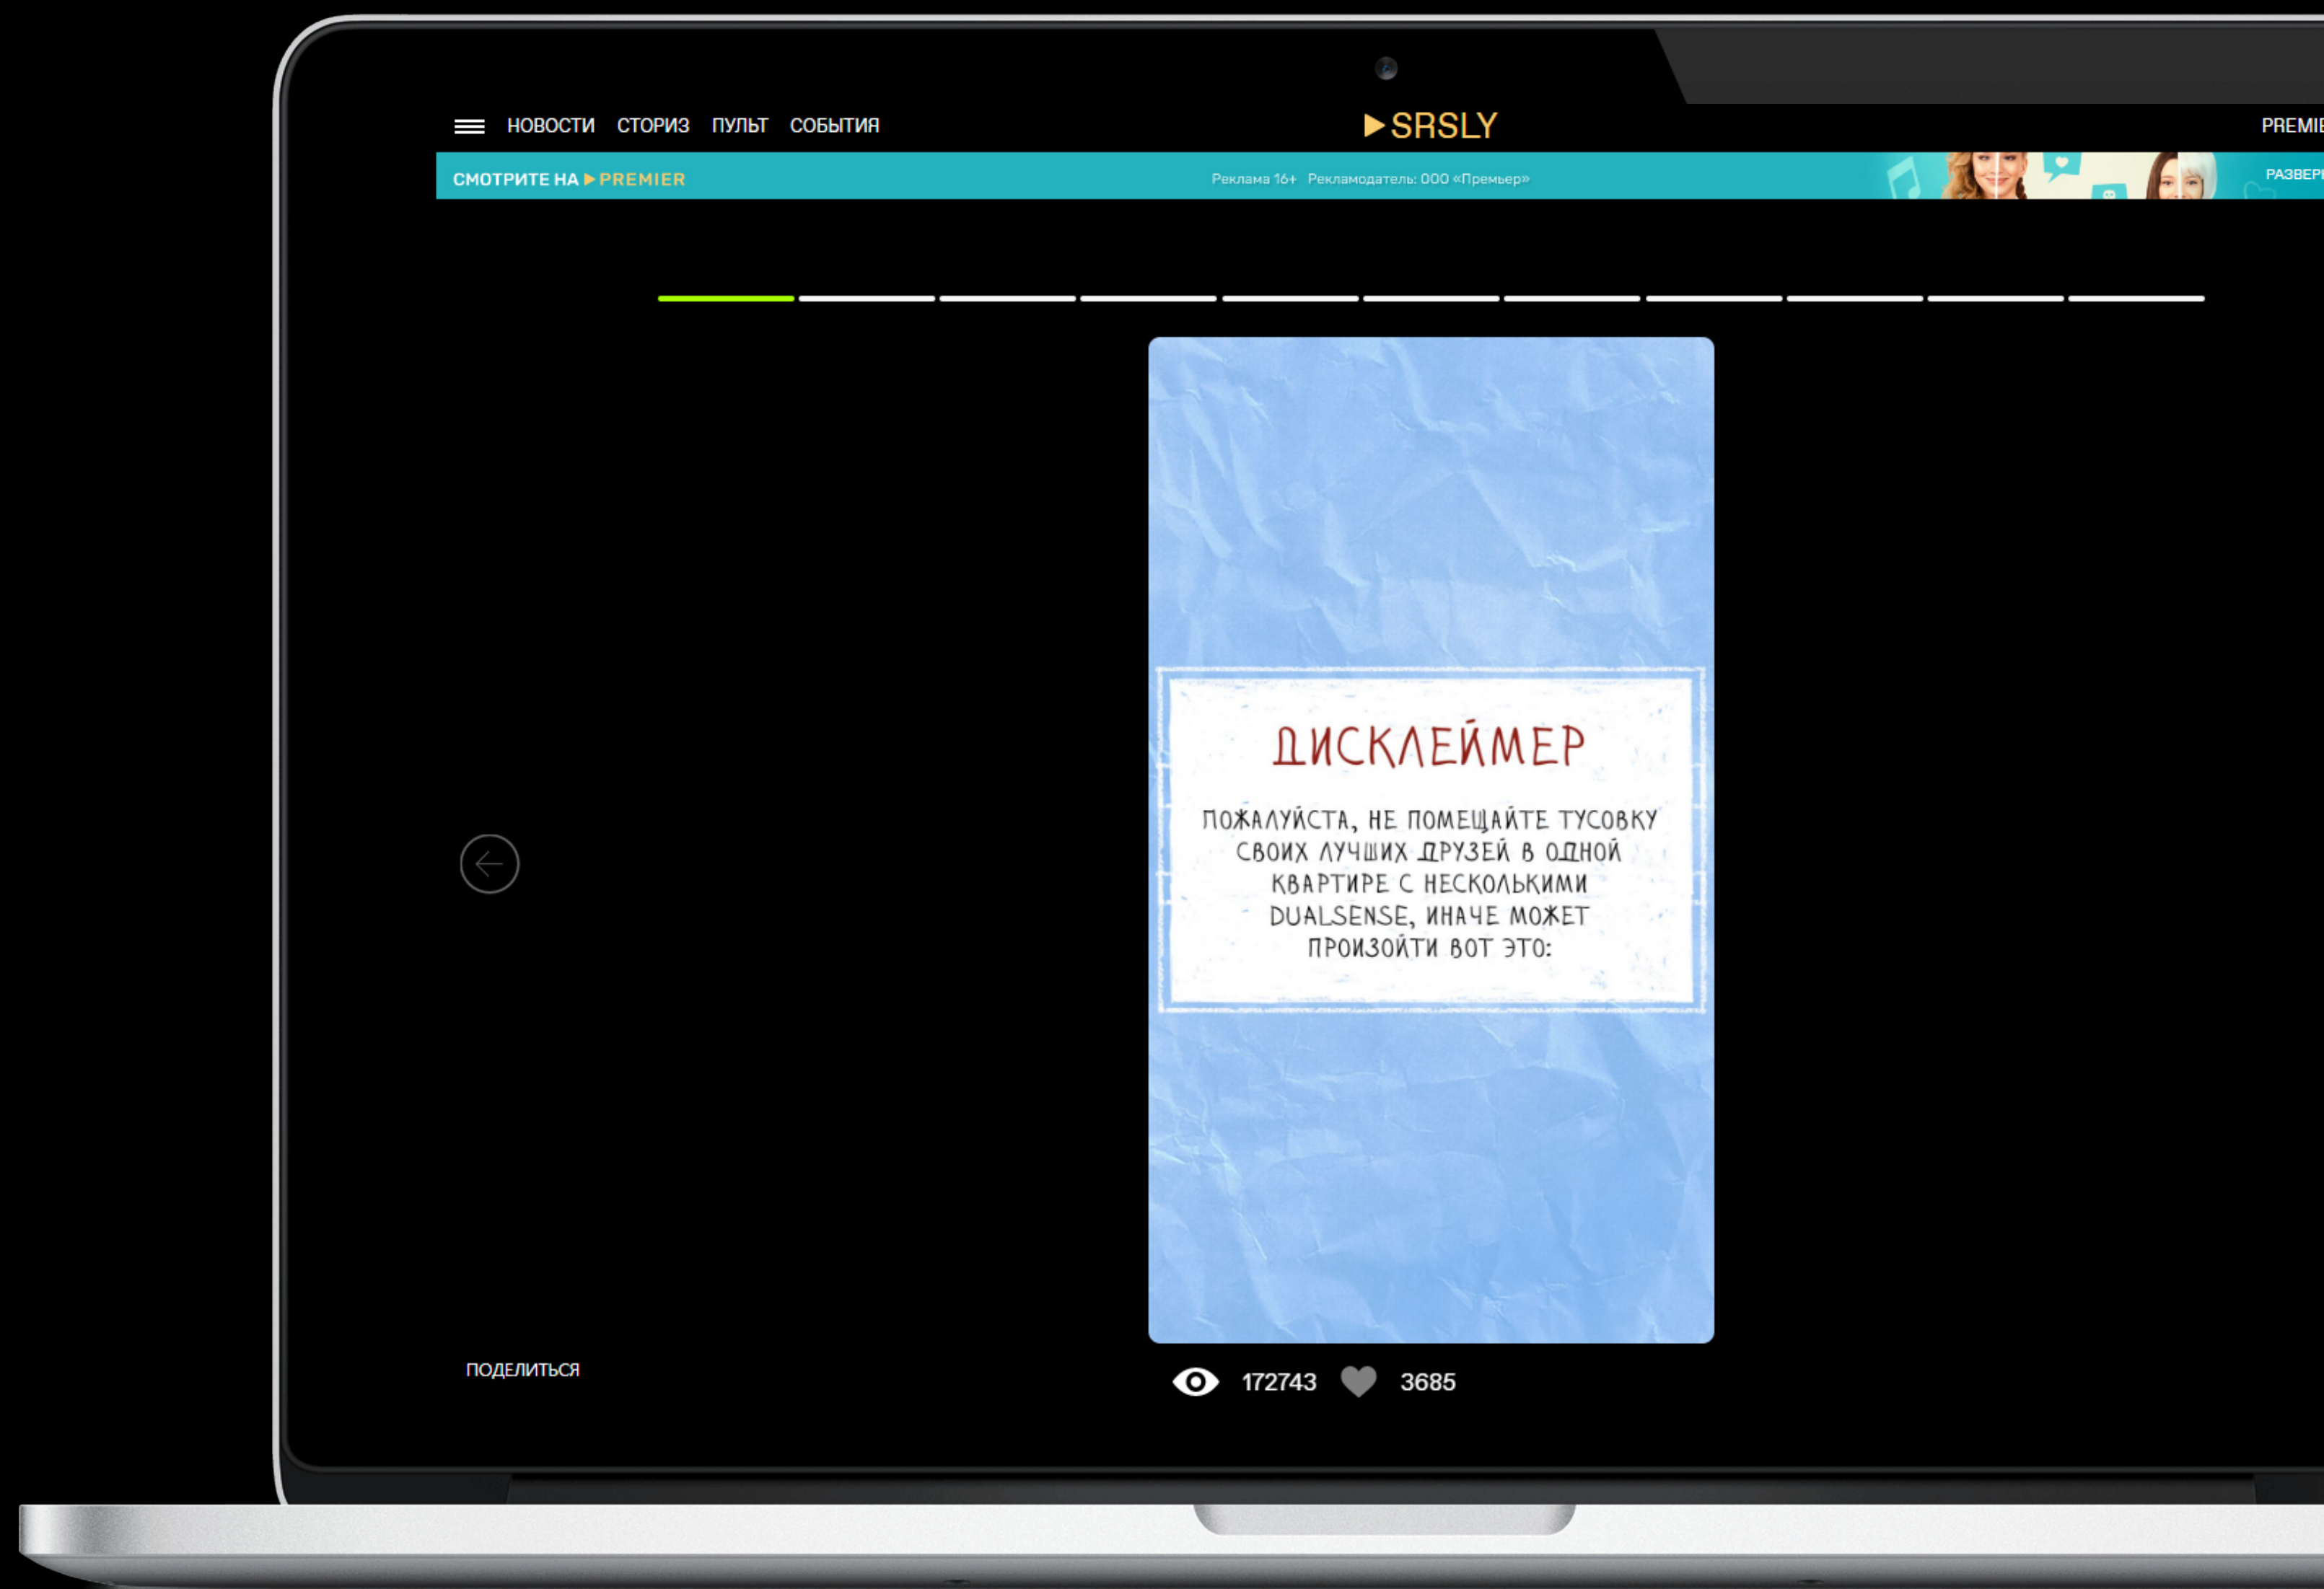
НОВОСТИ СТОРИЗ ПУЛЬТ СОБЫТИЯ

SRSLY

PREMI

СМОТРИТЕ НА PREMIER

Реклама 16+ Рекламодатель: ООО «Премьер»

РАЗВЕР

ДИСКЛЕЙМЕР

ПОЖАЛУЙСТА, НЕ ПОМЕЩАЙТЕ ТУСОВКУ СВОИХ ЛУЧШИХ ДРУЗЕЙ В ОДНОЙ КВАРТИРЕ С НЕСКОЛЬКИМИ DUALSENSE, ИНАЧЕ МОЖЕТ ПРОИЗОЙТИ ВОТ ЭТО:

ПОДЕЛИТЬСЯ

172743 3685